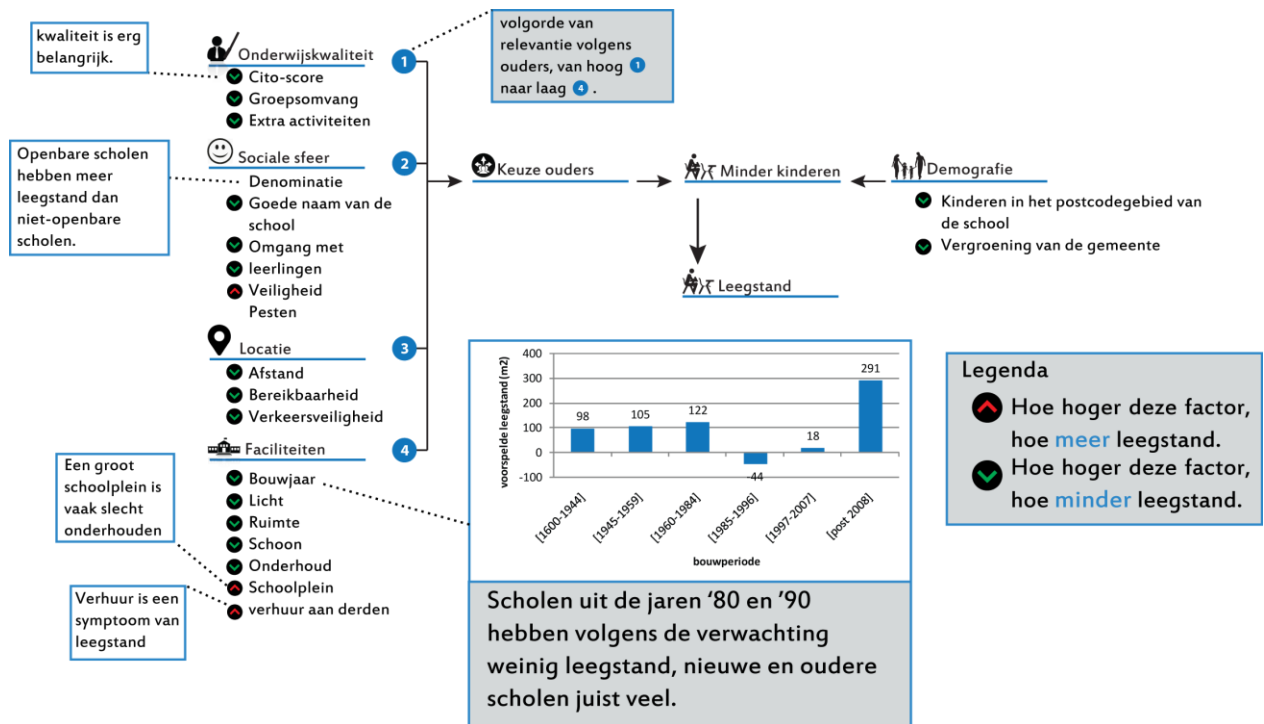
kwaliteit is erg belangrijk.

Onderwijskwaliteit
Cito-score
Groepsomvang
Extra activiteiten

1

volgorde van relevantie volgens ouders, van hoog 1 naar laag 4.

Openbare scholen hebben meer leegstand dan niet-openbare scholen.

Sociale sfeer
Denominatie
Goede naam van de school
Omgang met
leerlingen
Veiligheid
Pesten

2

Keuze ouders

Minder kinderen

Demografie
Kinderen in het postcodegebied van de school
Vergroening van de gemeente

Leegstand

Locatie
Afstand
Bereikbaarheid
Verkeersveiligheid

3

Faciliteiten
Bouwjaar
Licht
Ruimte
Schoon
Onderhoud
Schoolplein
verhuur aan derden

4

Een groot schoolplein is vaak slecht onderhouden

Verhuur is een symptoom van leegstand

| bouwperiode | voorspelde leegstand (m2) |
|---|---|
| [1600-1944] | 98 |
| [1945-1959] | 105 |
| [1960-1984] | 122 |
| [1985-1996] | -44 |
| [1997-2007] | 18 |
| [post 2008] | 291 |

400
300
200
100
0
-100

Scholen uit de jaren '80 en '90 hebben volgens de verwachting weinig leegstand, nieuwe en oudere scholen juist veel.

Legenda
Hoe hoger deze factor, hoe meer leegstand.
Hoe hoger deze factor, hoe minder leegstand.